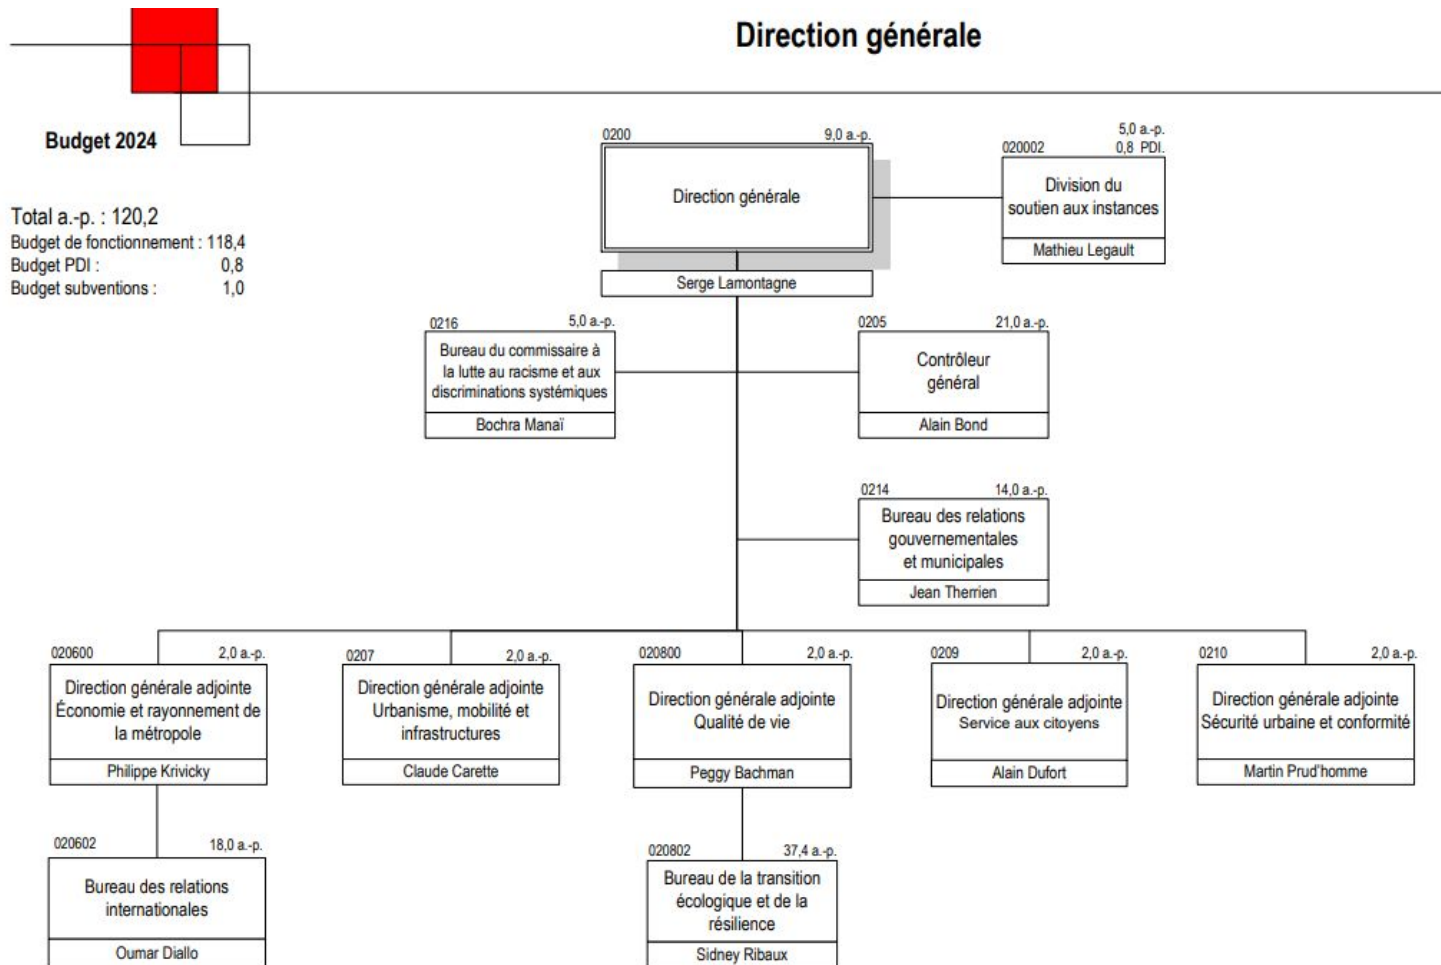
Direction générale

Budget 2024

Total a.-p. : 120,2
Budget de fonctionnement : 118,4
Budget PDI : 0,8
Budget subventions : 1,0

0200 9,0 a.-p.
Direction générale
Serge Lamontagne

020002 5,0 a.-p. 0,8 PDI.
Division du soutien aux instances
Mathieu Legault

0216 5,0 a.-p.
Bureau du commissaire à la lutte au racisme et aux discriminations systémiques
Bochra Manaï

0205 21,0 a.-p.
Contrôleur général
Alain Bond

0214 14,0 a.-p.
Bureau des relations gouvernementales et municipales
Jean Therrien

020600 2,0 a.-p.
Direction générale adjointe Économie et rayonnement de la métropole
Philippe Krivicky

0207 2,0 a.-p.
Direction générale adjointe Urbanisme, mobilité et infrastructures
Claude Carette

020800 2,0 a.-p.
Direction générale adjointe Qualité de vie
Peggy Bachman

0209 2,0 a.-p.
Direction générale adjointe Service aux citoyens
Alain Dufort

0210 2,0 a.-p.
Direction générale adjointe Sécurité urbaine et conformité
Martin Prud'homme

020602 18,0 a.-p.
Bureau des relations internationales
Oumar Diallo

020802 37,4 a.-p.
Bureau de la transition écologique et de la résilience
Sidney Ribaux